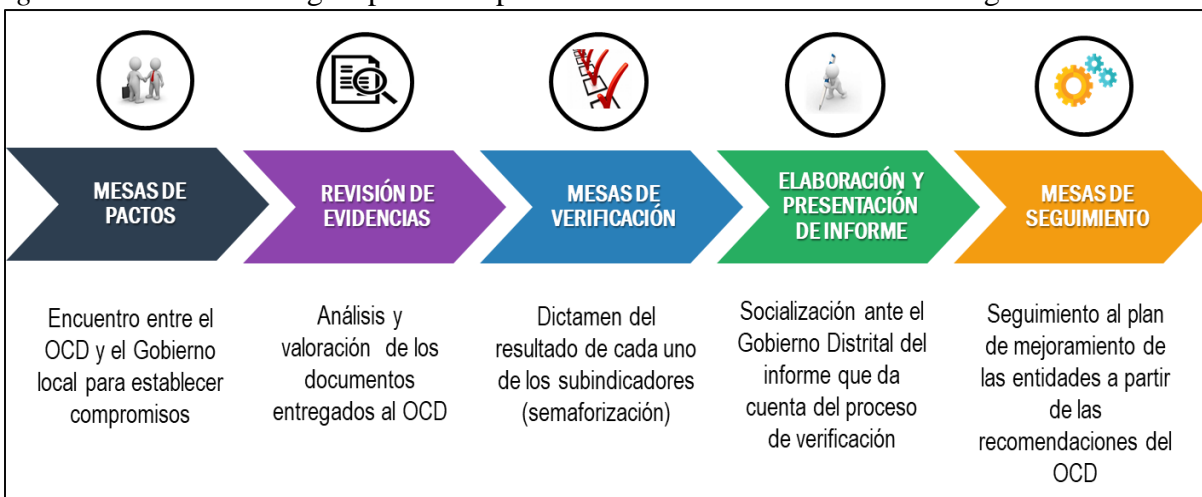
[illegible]

MESAS DE PACTOS

Encuentro entre el OCD y el Gobierno local para establecer compromisos

REVISIÓN DE EVIDENCIAS

Análisis y valoración de los documentos entregados al OCD

MESAS DE VERIFICACIÓN

Dictamen del resultado de cada uno de los subindicadores (semaforización)

ELABORACIÓN Y PRESENTACIÓN DE INFORME

Socialización ante el Gobierno Distrital del informe que da cuenta del proceso de verificación

MESAS DE SEGUIMIENTO

Seguimiento al plan de mejoramiento de las entidades a partir de las recomendaciones del OCD